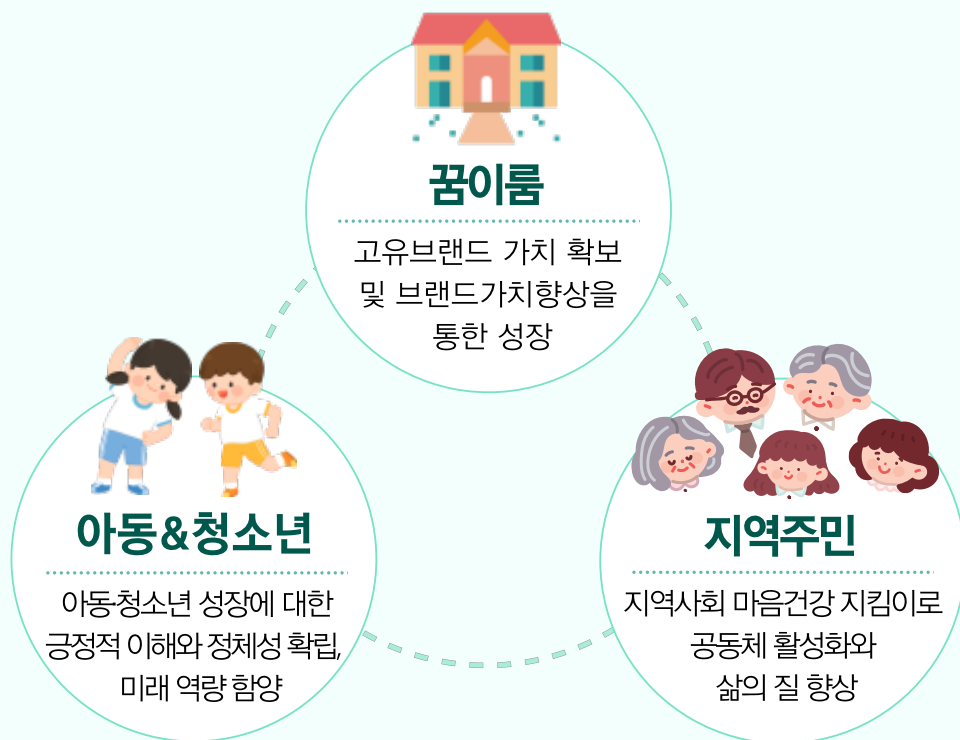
꿈이룸

고유브랜드 가치 확보 및 브랜드가치향상을 통한 성장

아동&청소년

아동·청소년 성장에 대한 긍정적 이해와 정체성 확립, 미래 역량 함양

지역주민

지역사회 마음건강 지킴이로 공동체 활성화와 삶의 질 향상